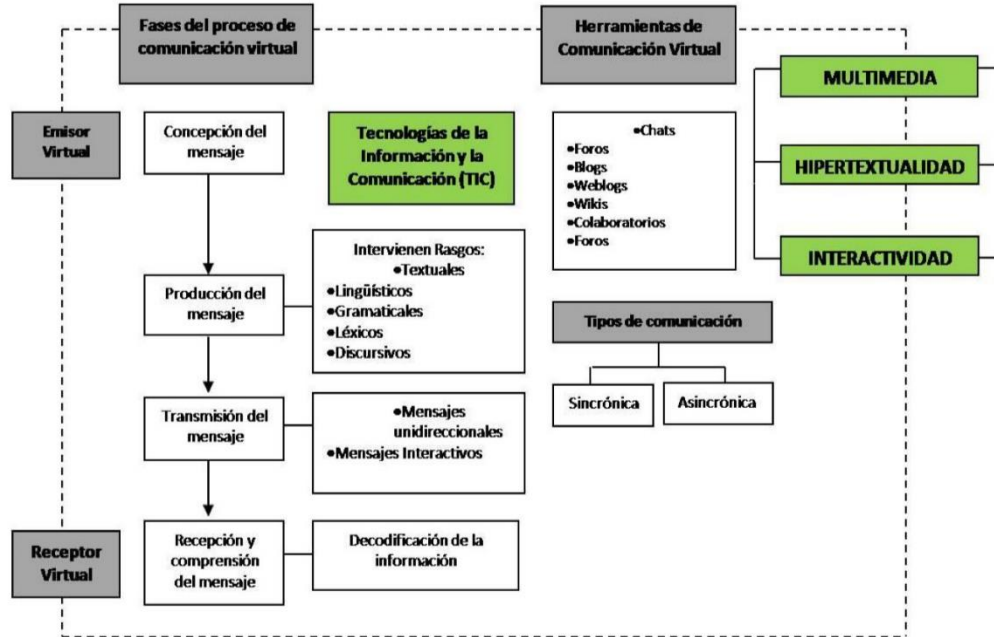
Fases del proceso de comunicación virtual

Herramientas de Comunicación Virtual

MULTIMEDIA

HIPERTEXTUALIDAD

INTERACTIVIDAD

Emisor Virtual

Concepción del mensaje

Tecnologías de la Información y la Comunicación (TIC)

•Chats
•Foros
•Blogs
•Weblogs
•Wikis
•Colaboratorios
•Foros

Producción del mensaje

Intervienen Rasgos:
•Textuales
•Lingüísticos
•Gramaticales
•Léxicos
•Discursivos

Tipos de comunicación

Sincrónica

Asincrónica

Transmisión del mensaje

•Mensajes unidireccionales
•Mensajes Interactivos

Receptor Virtual

Recepción y comprensión del mensaje

Decodificación de la información